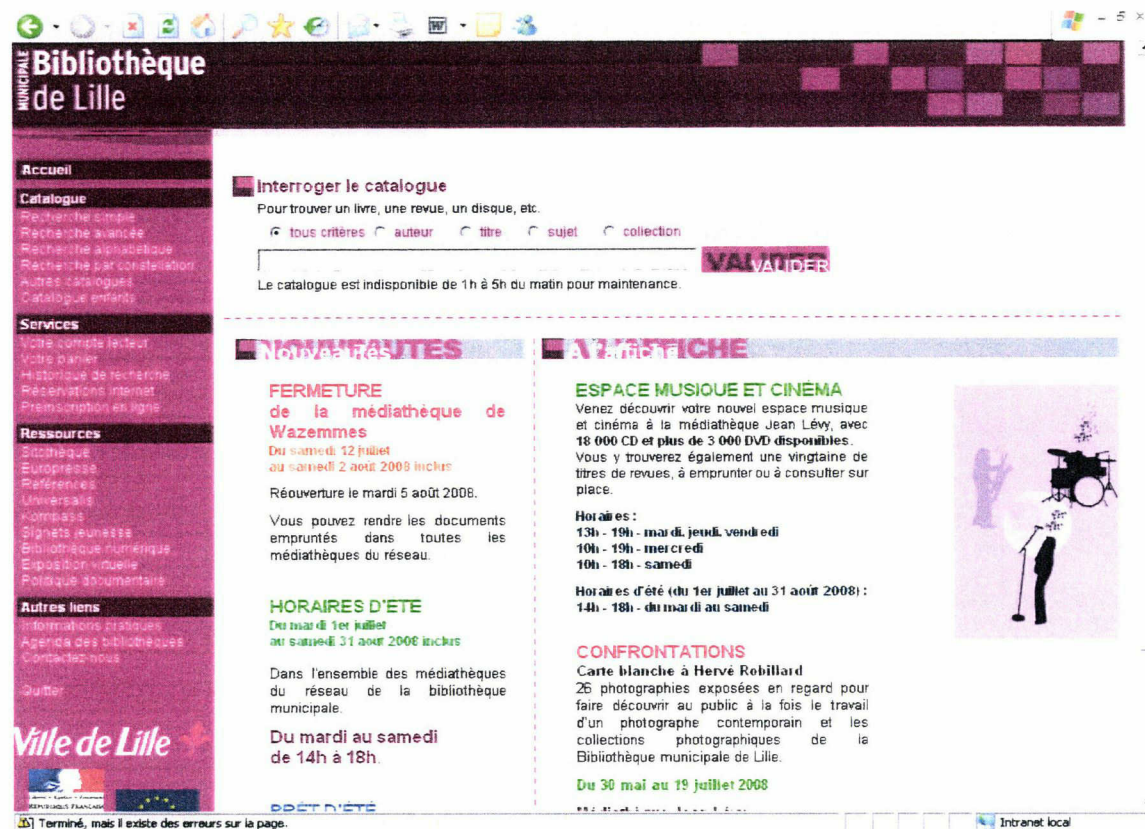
MUNICIPALE Bibliothèque de Lille

Accueil

Catalogue
Recherche simple
Recherche avancée
Recherche alphabétique
Recherche par constellation
Autres catalogues
Catalogue enfants

Services
Votre compte lecteur
Votre panier
Historique de recherche
Récensions internet
Préinscription en ligne

Ressources
Sitothèque
Europresse
Références
Universalis
Kompass
Signets jeunesse
Bibliothèque numérique
Exposition virtuelle
Politique documentaire

Autres liens
Informations pratiques
Agenda des bibliothèques
Contactez-nous

Quitter

Ville de Lille

Interroger le catalogue
Pour trouver un livre, une revue, un disque, etc.
tous critères auteur titre sujet collection
VALIDER
Le catalogue est indisponible de 1h à 5h du matin pour maintenance.

NOUVEAUTES

FERMETURE
de la médiathèque de Wazemmes
Du samedi 12 juillet
au samedi 2 août 2008 inclus

Réouverture le mardi 5 août 2008.

Vous pouvez rendre les documents empruntés dans toutes les médiathèques du réseau.

HORAIRES D'ETE
Du mardi 1er juillet
au samedi 31 août 2008 inclus

Dans l'ensemble des médiathèques du réseau de la bibliothèque municipale.

Du mardi au samedi
de 14h à 18h.

PRÊT D'ÉTÉ

A L'AFFICHE

ESPACE MUSIQUE ET CINÉMA
Venez découvrir votre nouvel espace musique et cinéma à la médiathèque Jean Lévy, avec 18 000 CD et plus de 3 000 DVD disponibles. Vous y trouverez également une vingtaine de titres de revues, à emprunter ou à consulter sur place.

Horaires :
13h - 19h - mardi, jeudi, vendredi
10h - 19h - mercredi
10h - 18h - samedi

Horaires d'été (du 1er juillet au 31 août 2008) :
14h - 18h - du mardi au samedi

CONFRONTATIONS
Carte blanche à Hervé Robillard
26 photographies exposées en regard pour faire découvrir au public à la fois le travail d'un photographe contemporain et les collections photographiques de la Bibliothèque municipale de Lille.

Du 30 mai au 19 juillet 2008

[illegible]

Terminé, mais il existe des erreurs sur la page.
Intranet local